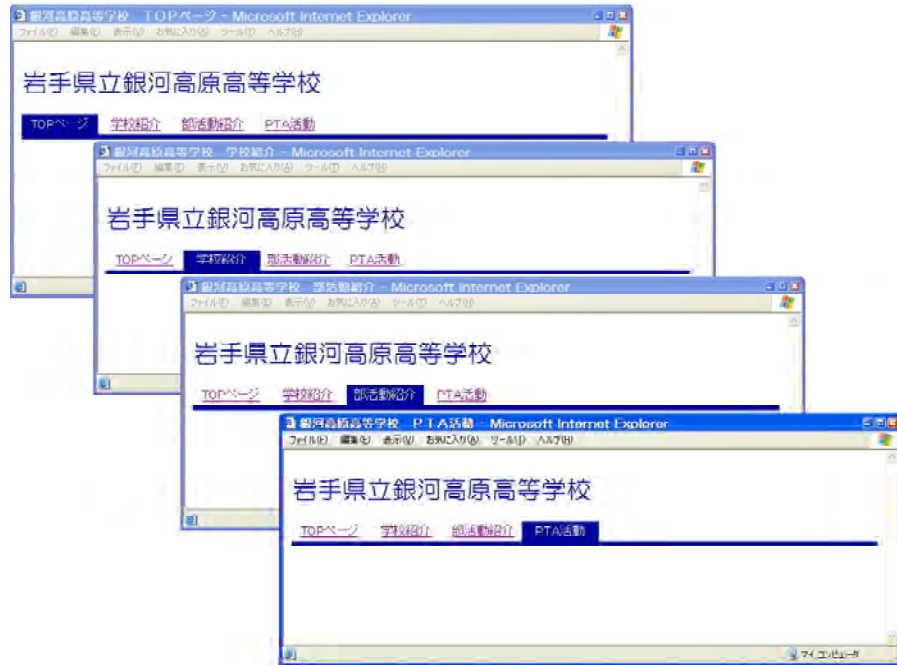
銀河高原高等学校 TOPページ - Microsoft Internet Explorer
ファイル(F) 編集(E) 表示(V) お気に入り(A) ツール(T) ヘルプ(H)

岩手県立銀河高原高等学校

TOPページ 学校紹介 部活動紹介 PTA活動

銀河高原高等学校 学校紹介 - Microsoft Internet Explorer
ファイル(F) 編集(E) 表示(V) お気に入り(A) ツール(T) ヘルプ(H)

岩手県立銀河高原高等学校

TOPページ 学校紹介 部活動紹介 PTA活動

銀河高原高等学校 部活動紹介 - Microsoft Internet Explorer
ファイル(F) 編集(E) 表示(V) お気に入り(A) ツール(T) ヘルプ(H)

岩手県立銀河高原高等学校

TOPページ 学校紹介 部活動紹介 PTA活動

銀河高原高等学校 PTA活動 - Microsoft Internet Explorer
ファイル(F) 編集(E) 表示(V) お気に入り(A) ツール(T) ヘルプ(H)

岩手県立銀河高原高等学校

TOPページ 学校紹介 部活動紹介 PTA活動

マイ コンピュータ